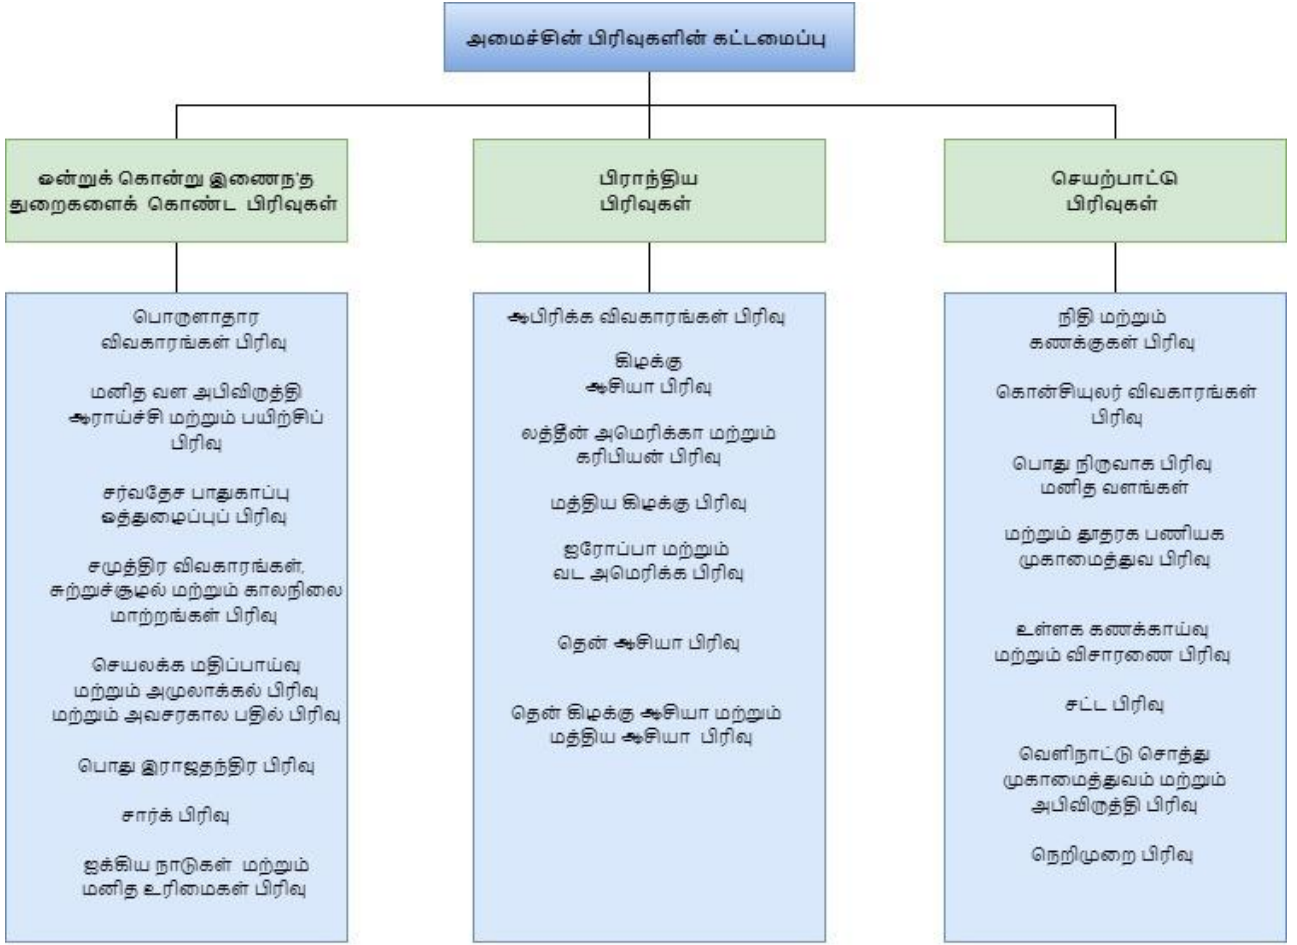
அமைச்சின் பிரிவுகளின் கட்டமைப்பு

ஔன்றுக் கொன்று இணைந'த துறைகளைக் கொண்ட பிரிவுகள்

பிராந்திய பிரிவுகள்

செயற்பாட்டு பிரிவுகள்

பொருளாதார விவகாரங்கள் பிரிவு

மனித வள அபிவிருத்தி ஆராய்ச்சி மற்றும் பயிற்சிப் பிரிவு

சர்வதேச பாதுகாப்பு ஒத்துழைப்புப் பிரிவு

சமுத்திர விவகாரங்கள், சுற்றுச்சூழல் மற்றும் காலநிலை மாற்றங்கள் பிரிவு

செயலக்க மதிப்பாய்வு மற்றும் அமுலாக்கல் பிரிவு மற்றும் அவசரகால பதில் பிரிவு

பொது இராஜதந்திர பிரிவு

சார்க் பிரிவு

ஐக்கிய நாடுகள் மற்றும் மனித உரிமைகள் பிரிவு

ஆபிரிக்க விவகாரங்கள் பிரிவு

கிழக்கு ஆசியா பிரிவு

லத்தீன் அமெரிக்கா மற்றும் கரிபியன் பிரிவு

மத்திய கிழக்கு பிரிவு

ஐரோப்பா மற்றும் வட அமெரிக்க பிரிவு

தென் ஆசியா பிரிவு

தென் கிழக்கு ஆசியா மற்றும் மத்திய ஆசியா பிரிவு

நிதி மற்றும் கணக்குகள் பிரிவு

கொன்சியுலர் விவகாரங்கள் பிரிவு

பொது நிருவாக பிரிவு மனித வளங்கள்

மற்றும் தூதரக பணியக முகாமைத்துவ பிரிவு

உள்ளக கணக்காய்வு மற்றும் விசாரணை பிரிவு

சட்ட பிரிவு

வெளிநாட்டு சொத்து முகாமைத்துவம் மற்றும் அபிவிருத்தி பிரிவு

நெறிமுறை பிரிவு